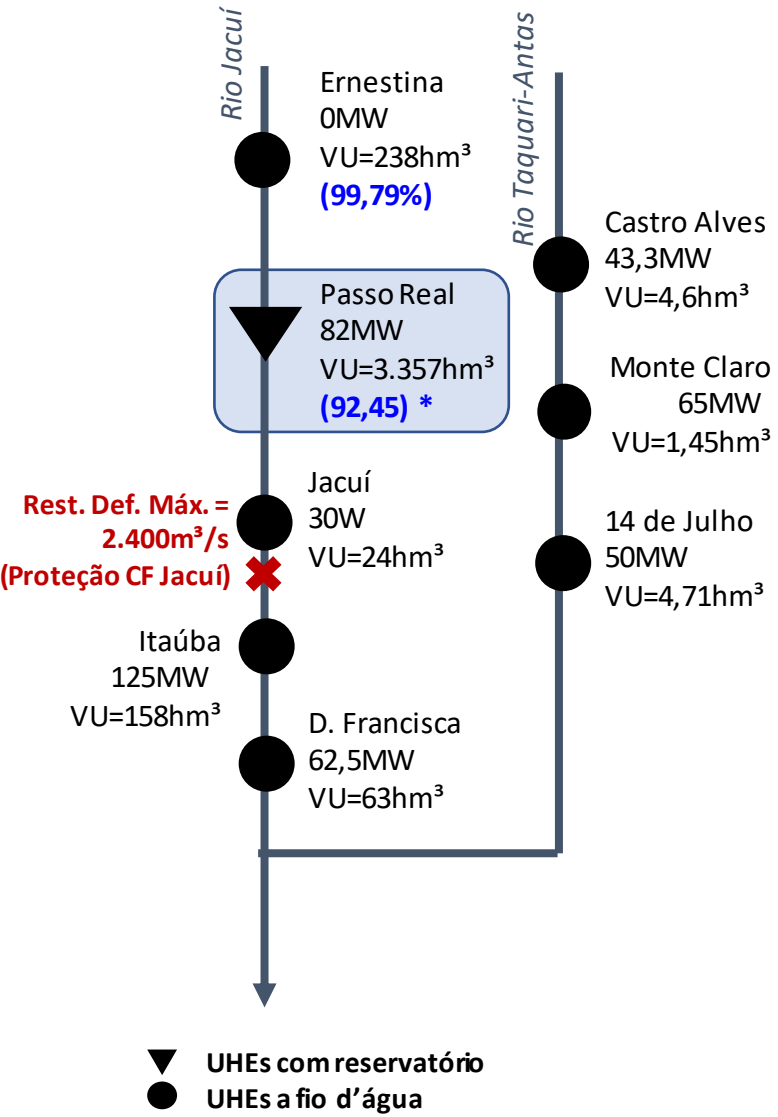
Rio Jacuí

Rio Taquari-Antas

Ernestina
0MW
VU=238hm³
(99,79%)

Castro Alves
43,3MW
VU=4,6hm³

Passo Real
82MW
VU=3.357hm³
(92,45) *

Monte Claro
65MW
VU=1,45hm³

Rest. Def. Máx. =
2.400m³/s
(Proteção CF Jacuí)

Jacuí
30W
VU=24hm³

14 de Julho
50MW
VU=4,71hm³

Itaúba
125MW
VU=158hm³

D. Francisca
62,5MW
VU=63hm³

UHEs com reservatório
UHEs a fio d'água